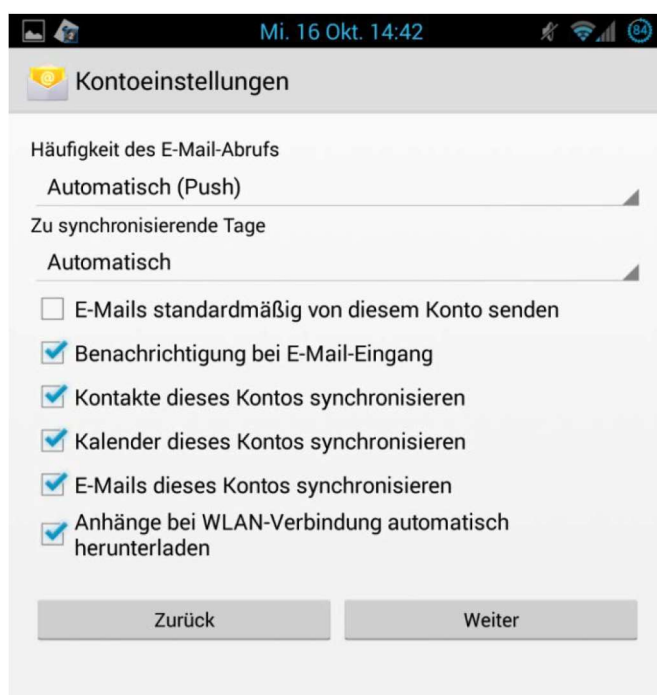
Mi. 16 Okt. 14:42

84

Kontoeinstellungen

Häufigkeit des E-Mail-Abrufs

Automatisch (Push)

Zu synchronisierende Tage

Automatisch

E-Mails standardmäßig von diesem Konto senden

Benachrichtigung bei E-Mail-Eingang

Kontakte dieses Kontos synchronisieren

Kalender dieses Kontos synchronisieren

E-Mails dieses Kontos synchronisieren

Anhänge bei WLAN-Verbindung automatisch herunterladen

Zurück

Weiter